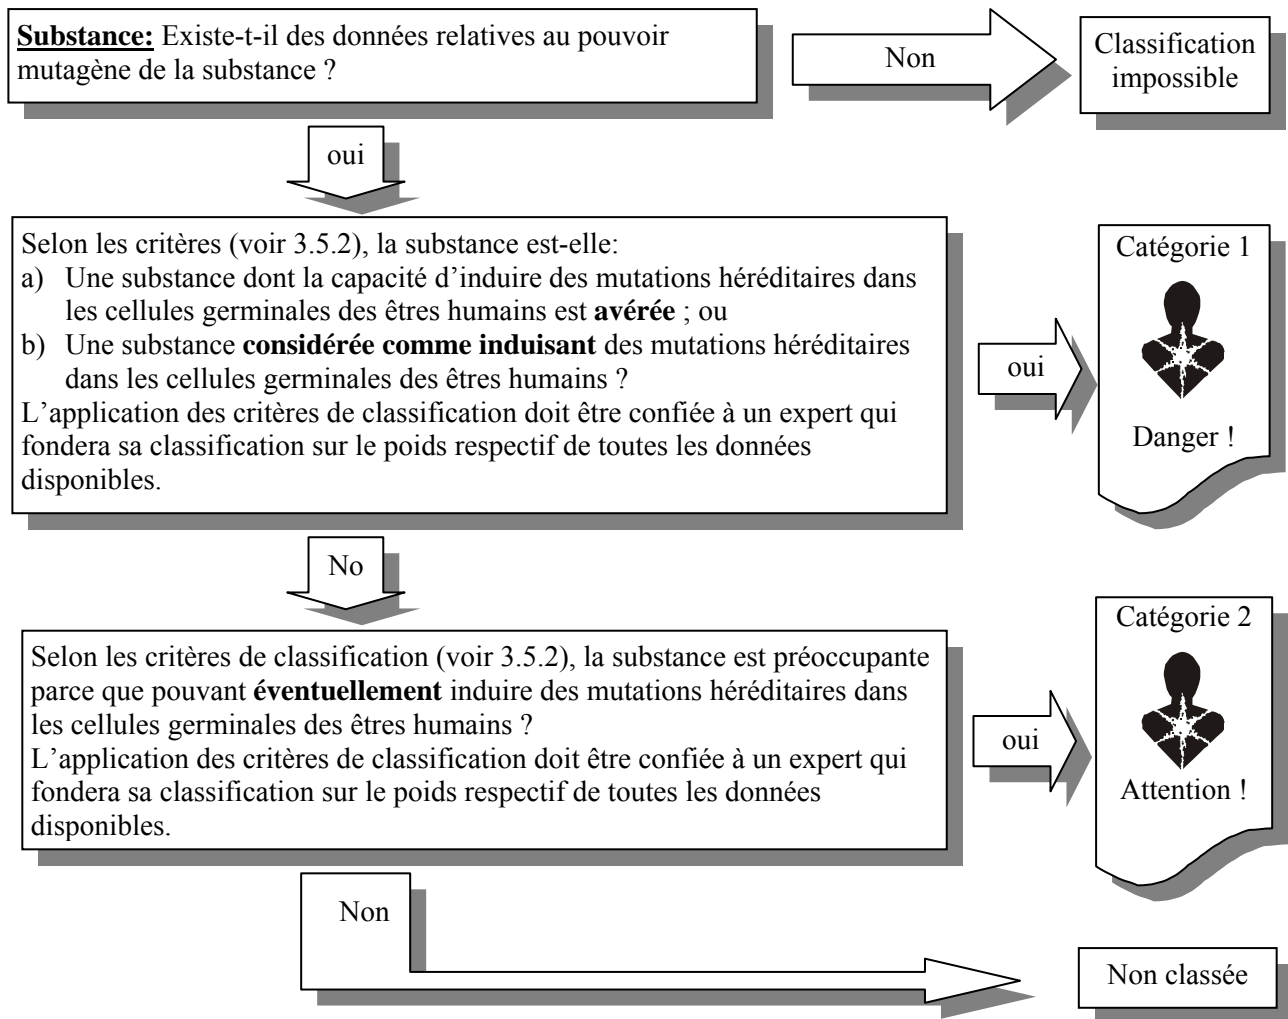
**Substance:** Existe-t-il des données relatives au pouvoir mutagène de la substance ?

Non

Classification impossible

oui

Selon les critères (voir 3.5.2), la substance est-elle:
a) Une substance dont la capacité d'induire des mutations héréditaires dans les cellules germinales des êtres humains est **avérée** ; ou
b) Une substance **considérée comme induisant** des mutations héréditaires dans les cellules germinales des êtres humains ?
L'application des critères de classification doit être confiée à un expert qui fondera sa classification sur le poids respectif de toutes les données disponibles.

oui

Catégorie 1

Danger !

No

Selon les critères de classification (voir 3.5.2), la substance est préoccupante parce que pouvant **éventuellement** induire des mutations héréditaires dans les cellules germinales des êtres humains ?
L'application des critères de classification doit être confiée à un expert qui fondera sa classification sur le poids respectif de toutes les données disponibles.

oui

Catégorie 2

Attention !

Non

Non classée